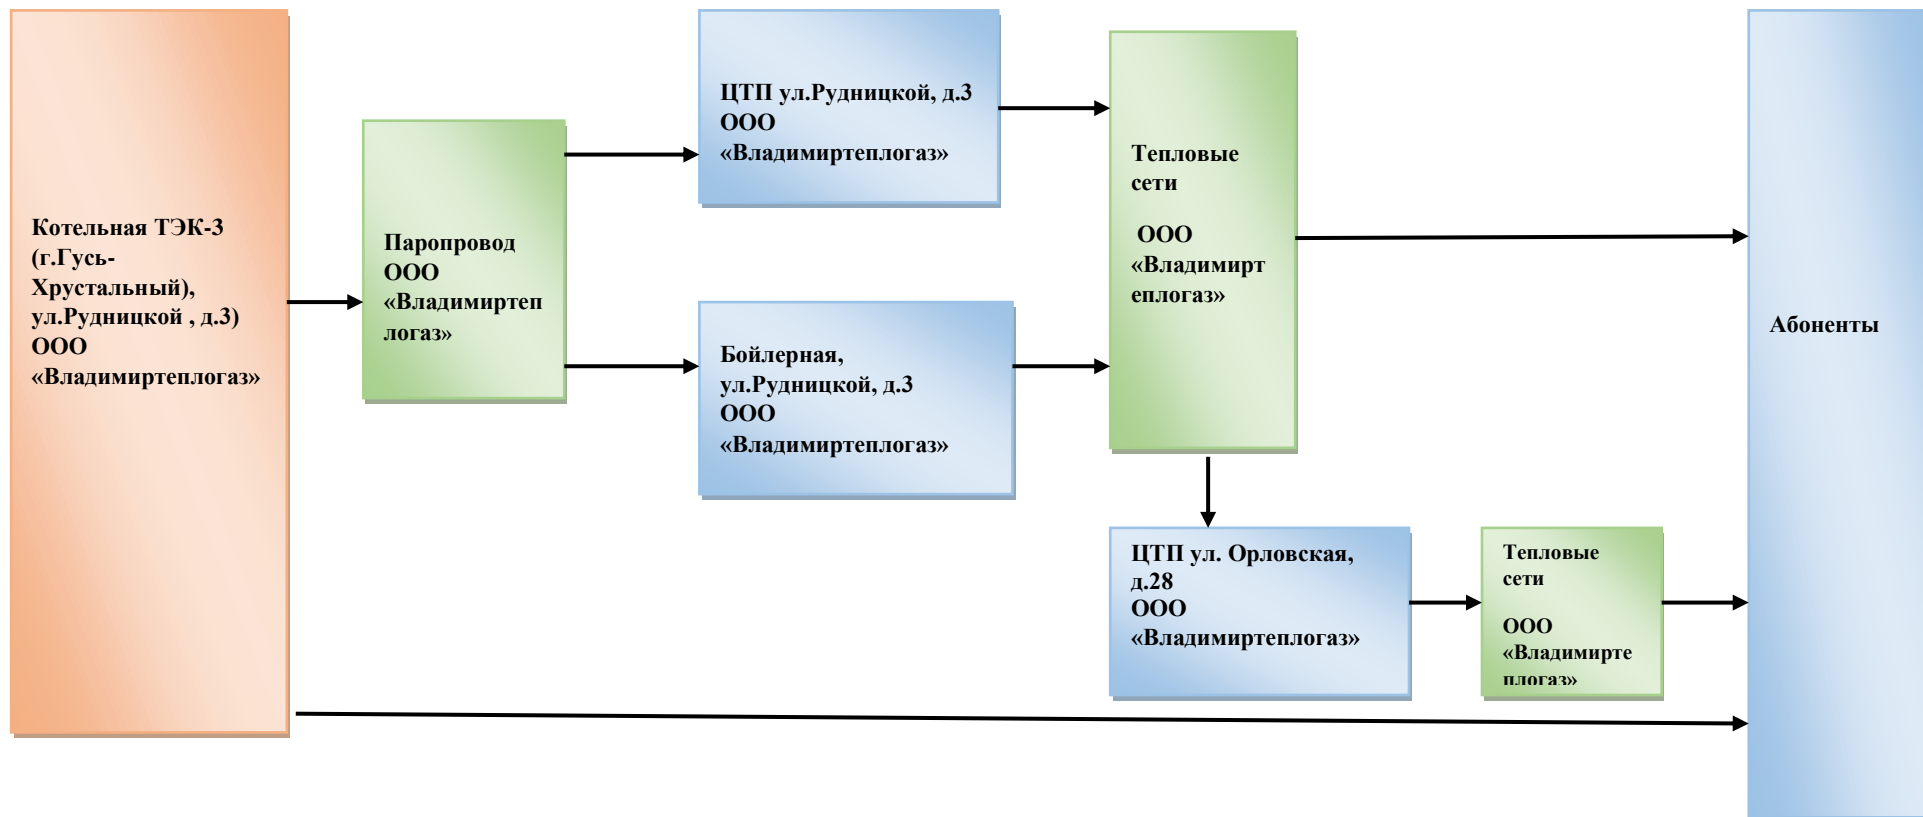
Котельная ТЭК-3 (г.Гусь-Хрустальный), ул.Рудницкой , д.3) ООО «Владимиртеплогаз»

Паропровод ООО «Владимиртеплогаз»

ЦТП ул.Рудницкой, д.3 ООО «Владимиртеплогаз»

Бойлерная, ул.Рудницкой, д.3 ООО «Владимиртеплогаз»

Тепловые сети

ООО «Владимиртеплогаз»

ЦТП ул. Орловская, д.28 ООО «Владимиртеплогаз»

Тепловые сети

ООО «Владимиртеплогаз»

Абоненты